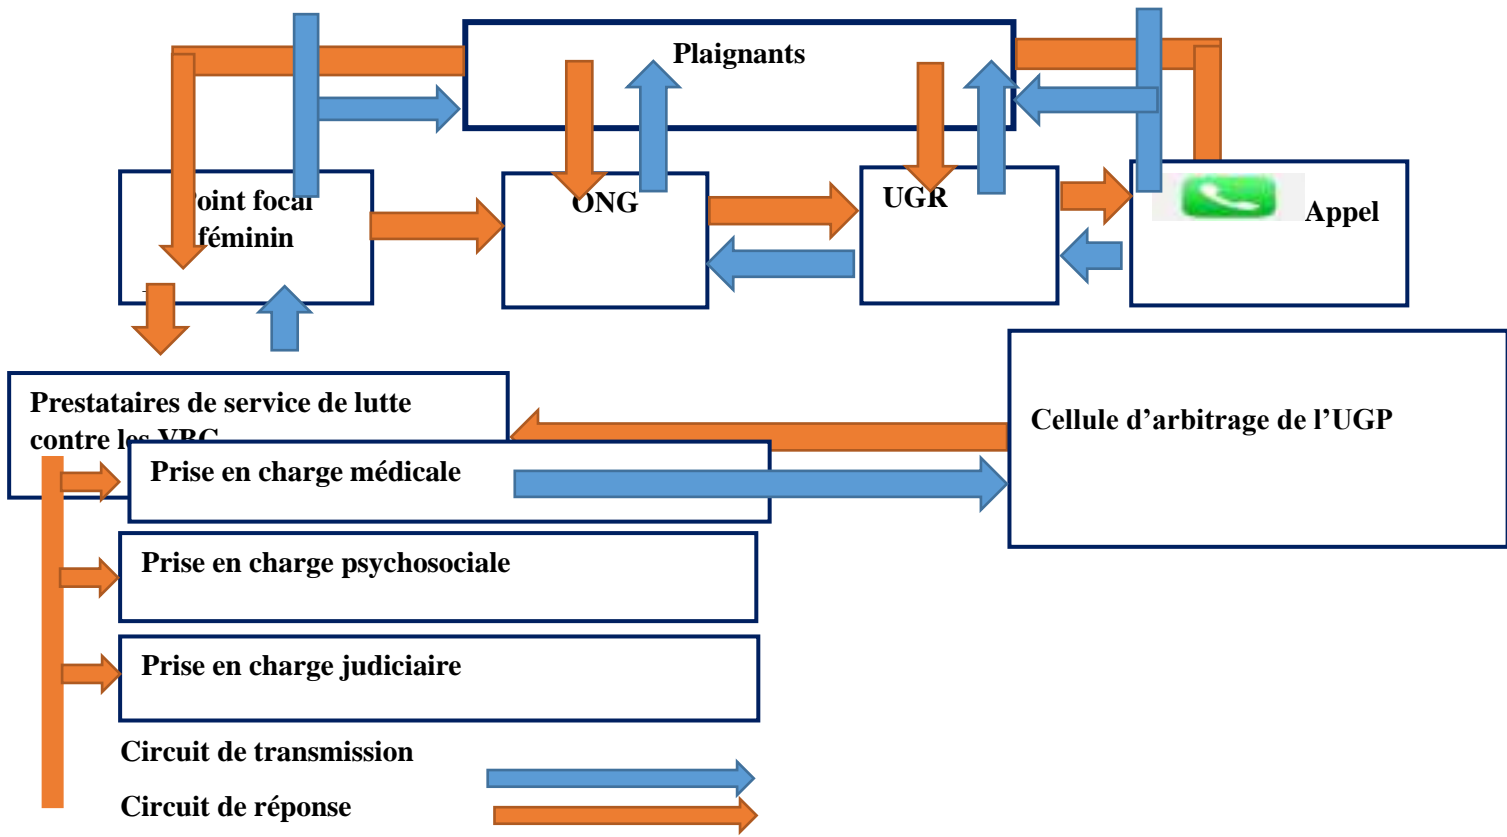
Plaignants

Point focal féminin

ONG

UGR

Appel

Prestataires de service de lutte contre les VBG

Cellule d'arbitrage de l'UGP

Prise en charge médicale

Prise en charge psychosociale

Prise en charge judiciaire

Circuit de transmission

Circuit de réponse